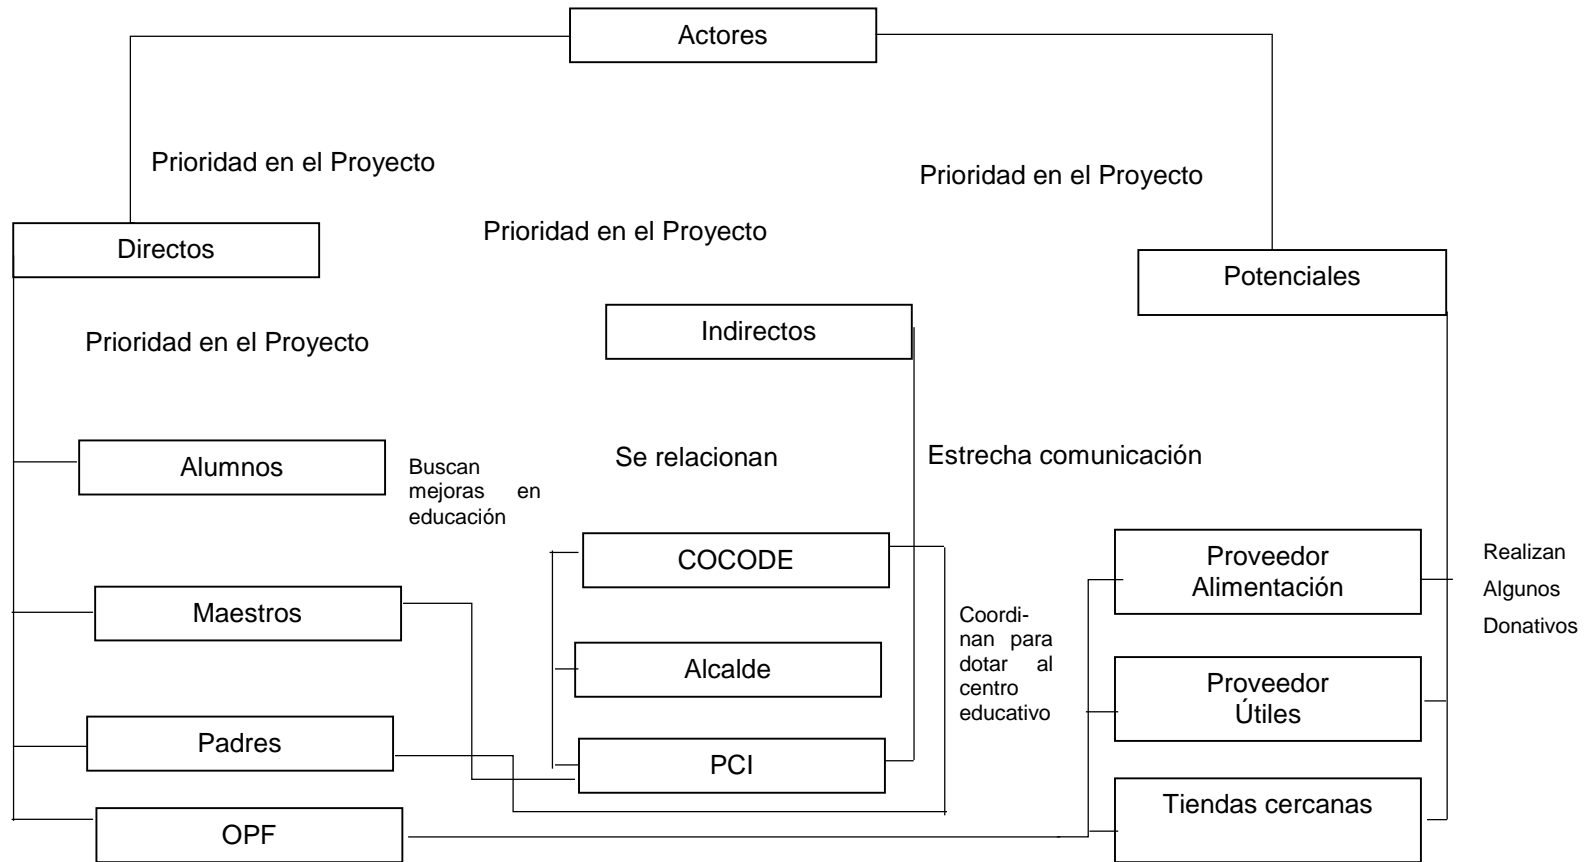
Actores

Prioridad en el Proyecto

Prioridad en el Proyecto

Directos

Prioridad en el Proyecto

Potenciales

Prioridad en el Proyecto

Indirectos

Alumnos

Buscan mejoras en educación

Se relacionan

Estrecha comunicación

COCODE

Proveedor Alimentación

Realizan Algunos Donativos

Maestros

Coordinan para dotar al centro educativo

Alcalde

Proveedor Útiles

Padres

PCI

Tiendas cercanas

OPF